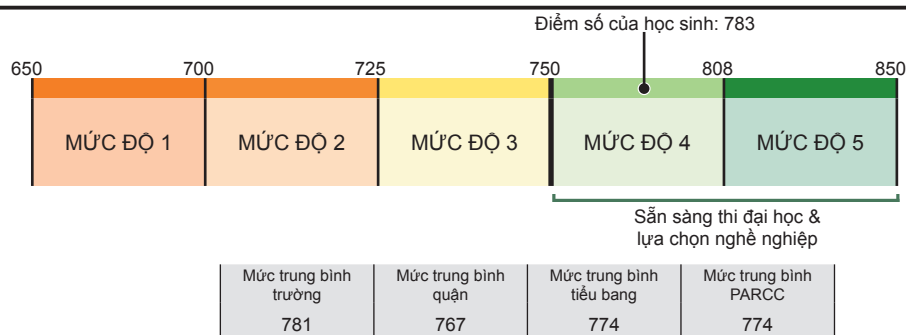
Điểm số của học sinh: 783

650 700 725 750 808 850

MỨC ĐỘ 1 MỨC ĐỘ 2 MỨC ĐỘ 3 MỨC ĐỘ 4 MỨC ĐỘ 5

Sẵn sàng thi đại học & lựa chọn nghề nghiệp

| Mức trung bình trường | Mức trung bình quận | Mức trung bình tiểu bang | Mức trung bình PARCC |
|---|---|---|---|
| 781 | 767 | 774 | 774 |